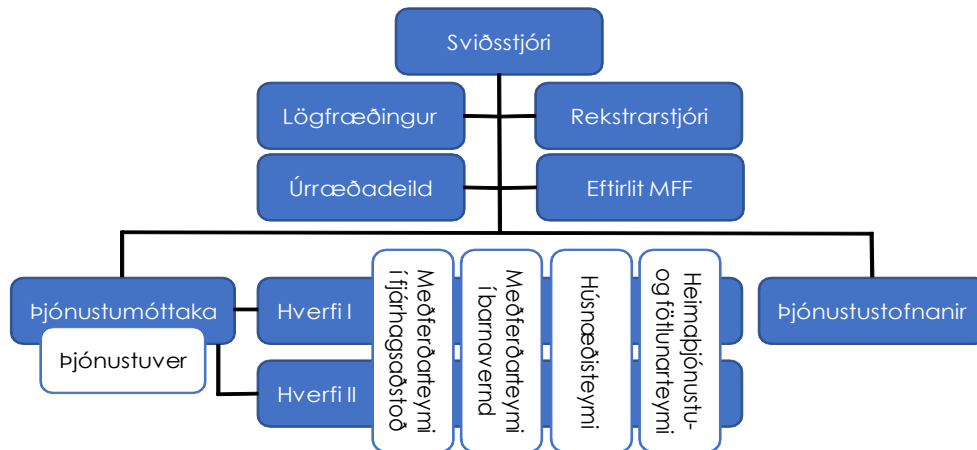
Sviðsstjóri

Lögfræðingur

Rekstrarstjóri

Úrræðadeild

Eftirlit MFF

Þjónustumóttaka

Þjónustuver

Hverfi I

Hverfi II

Meðferðarteymi í fjárhagsaðstoð

Meðferðarteymi í barnavernd

Húsnæðisteymi

Heimaþjónustu- og stuðningsteymi

Þjónustustofnanir